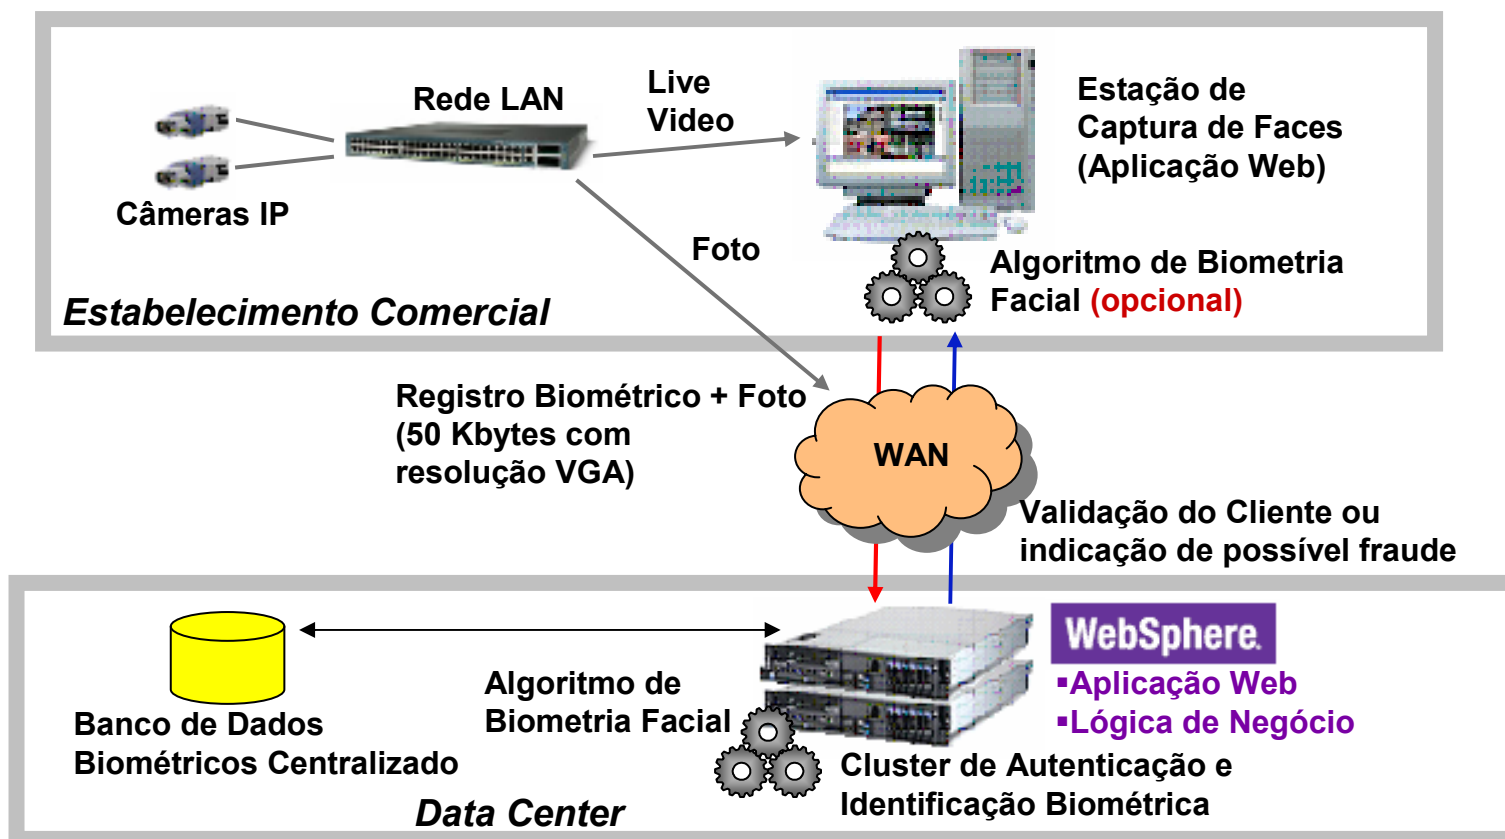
Rede LAN

Live Video

Estação de Captura de Faces (Aplicação Web)

Câmeras IP

Foto

Algoritmo de Biometria Facial (opcional)

Estabelecimento Comercial

Registro Biométrico + Foto (50 Kbytes com resolução VGA)

WAN

Validação do Cliente ou indicação de possível fraude

WebSphere.

▪Aplicação Web
▪Lógica de Negócio

Algoritmo de Biometria Facial

Banco de Dados Biométricos Centralizado

Cluster de Autenticação e Identificação Biométrica

Data Center